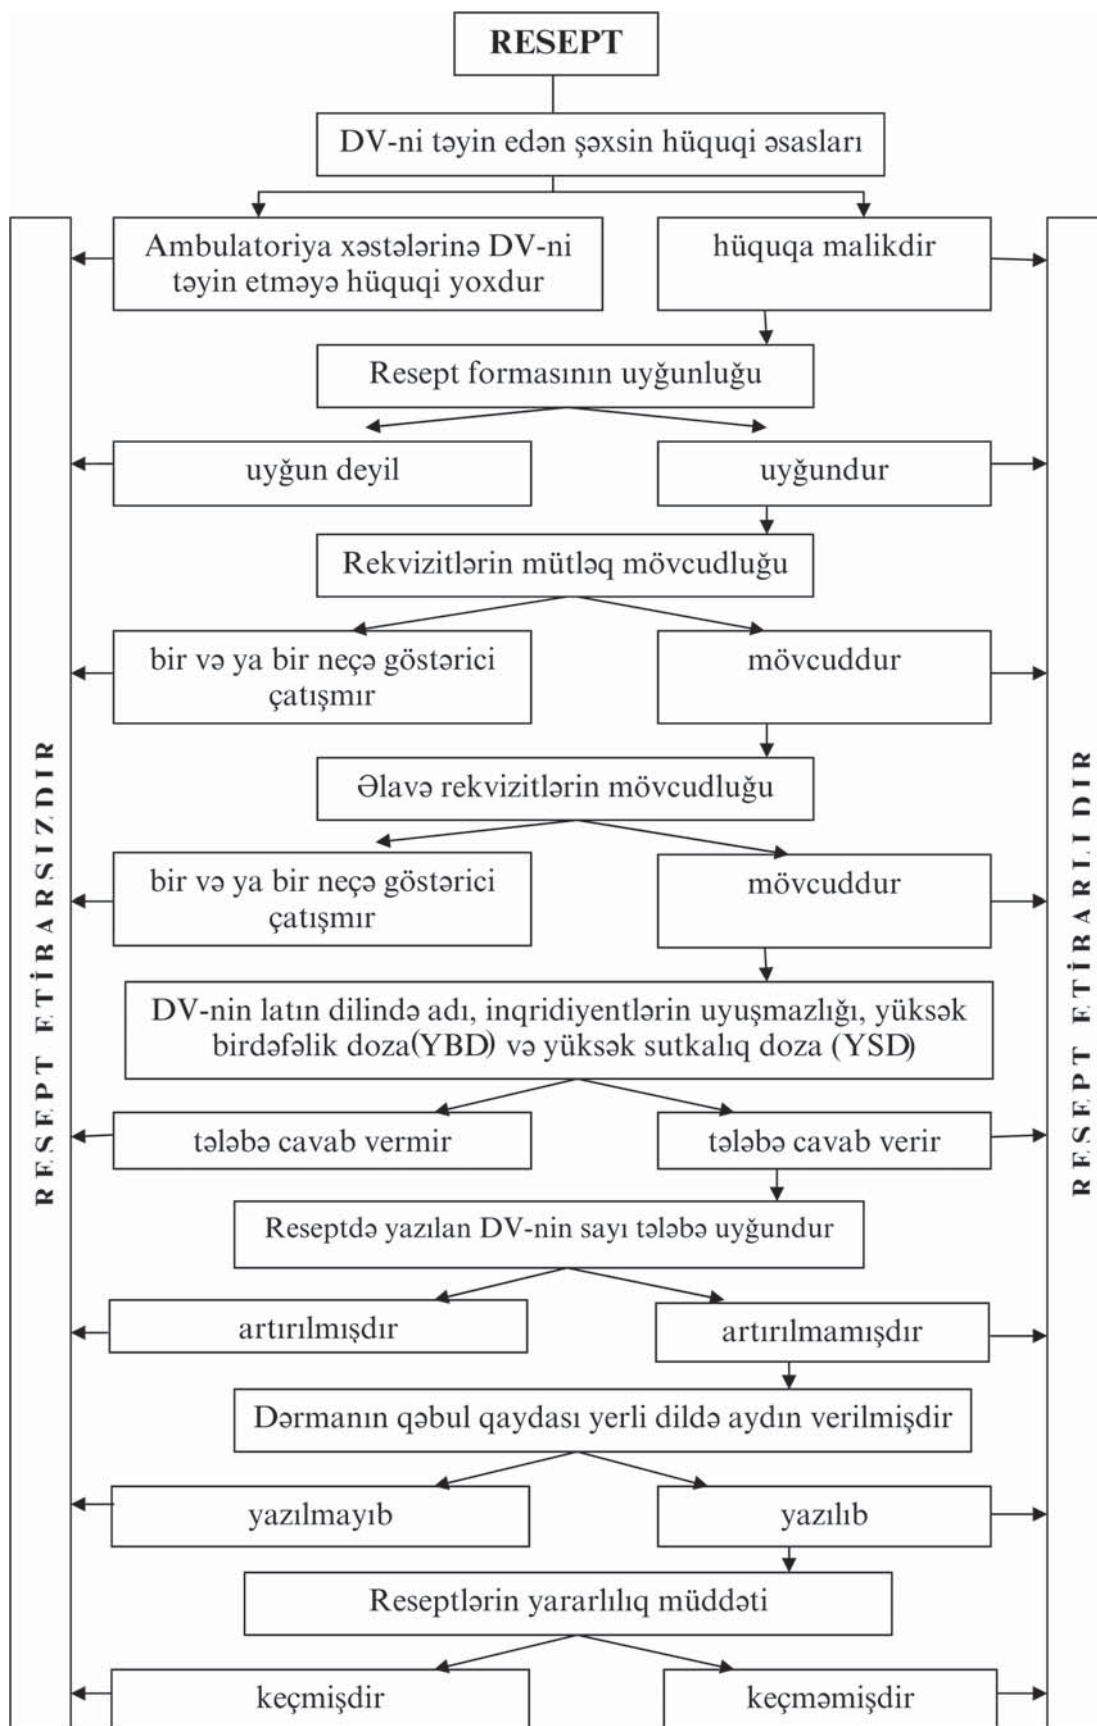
RESEPT

DV-ni təyin edən şəxsin hüquqi əsasları

Ambulatoriya xəstələrinə DV-ni təyin etməyə hüquqi yoxdur

hüquqa malikdir

Resept formasının uyğunluğu

uyğun deyil

uyğundur

Rekvizitlərin mütləq mövcudluğu

bir və ya bir neçə göstərici çatışmır

mövcuddur

Əlavə rekvizitlərin mövcudluğu

bir və ya bir neçə göstərici çatışmır

mövcuddur

DV-nin latın dilində adı, inqridiyentlərin uyuşmazlığı, yüksək birdəfəlik doza(YBD) və yüksək sutkalıq doza (YSD)

tələbə cavab vermir

tələbə cavab verir

Reseptdə yazılan DV-nin sayı tələbə uyğundur

artırılmışdır

artırılmamışdır

Dərmanın qəbul qaydası yerli dildə aydın verilmişdir

yazılmayıb

yazılıb

Reseptlərin yararlılıq müddəti

keçmişdir

keçməmişdir

RESEPT ETİRARSIZDIR

RESEPT ETİRARLIDIR